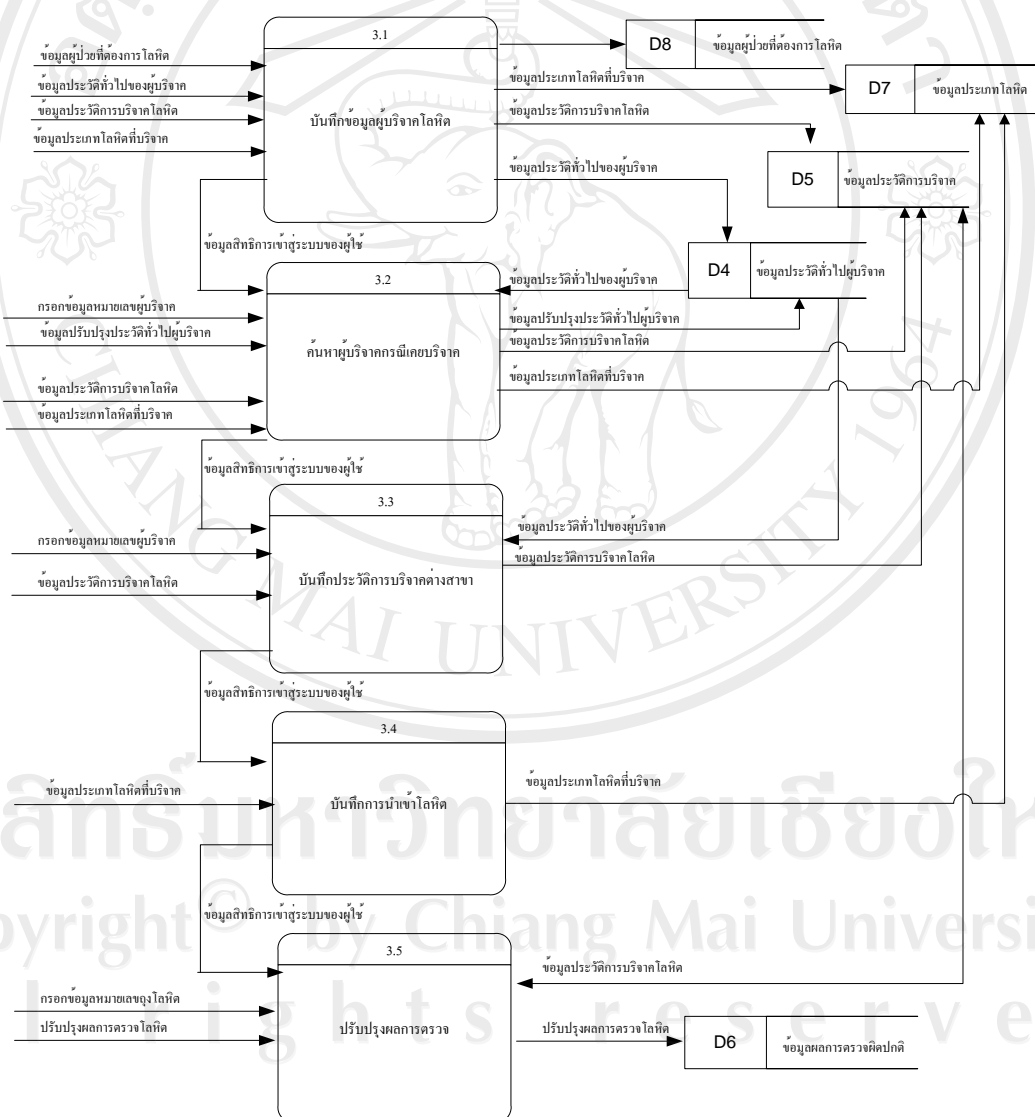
3.1
บันทึกข้อมูลผู้บริจาคโลหิต
ข้อมูลผู้ป่วยที่ต้องการโลหิต
ข้อมูลประวัติทั่วไปของผู้บริจาค
ข้อมูลประวัติการบริจาคโลหิต
ข้อมูลประเภทโลหิตที่บริจาค
D8 ข้อมูลผู้ป่วยที่ต้องการโลหิต
D7 ข้อมูลประเภทโลหิต
ข้อมูลประเภทโลหิตที่บริจาค
ข้อมูลประวัติการบริจาคโลหิต
D5 ข้อมูลประวัติการบริจาค
ข้อมูลประวัติทั่วไปของผู้บริจาค
ข้อมูลสิทธิการเข้าสู่ระบบของผู้ใช้
3.2
ค้นหาผู้บริจาคกรณีเคยบริจาค
D4 ข้อมูลประวัติทั่วไปผู้บริจาค
ข้อมูลประวัติทั่วไปของผู้บริจาค
กรอกข้อมูลหมายเลขผู้บริจาค
ข้อมูลปรับปรุงประวัติทั่วไปผู้บริจาค
ข้อมูลปรับปรุงประวัติทั่วไปผู้บริจาค
ข้อมูลประวัติการบริจาคโลหิต
ข้อมูลประวัติการบริจาคโลหิต
ข้อมูลประเภทโลหิตที่บริจาค
ข้อมูลประเภทโลหิตที่บริจาค
ข้อมูลสิทธิการเข้าสู่ระบบของผู้ใช้
3.3
บันทึกประวัติการบริจาคต่างสาขา
กรอกข้อมูลหมายเลขผู้บริจาค
ข้อมูลประวัติการบริจาคโลหิต
ข้อมูลประวัติทั่วไปของผู้บริจาค
ข้อมูลประวัติการบริจาคโลหิต
ข้อมูลสิทธิการเข้าสู่ระบบของผู้ใช้
3.4
บันทึกการนำเข้าโลหิต
ข้อมูลประเภทโลหิตที่บริจาค
ข้อมูลประเภทโลหิตที่บริจาค
ข้อมูลสิทธิการเข้าสู่ระบบของผู้ใช้
3.5
ปรับปรุงผลการตรวจ
ข้อมูลประวัติการบริจาคโลหิต
กรอกข้อมูลหมายเลขถุงโลหิต
ปรับปรุงผลการตรวจโลหิต
ปรับปรุงผลการตรวจโลหิต
D6 ข้อมูลผลการตรวจผิดปกติ
Copyright © by Chiang Mai University
All rights reserved